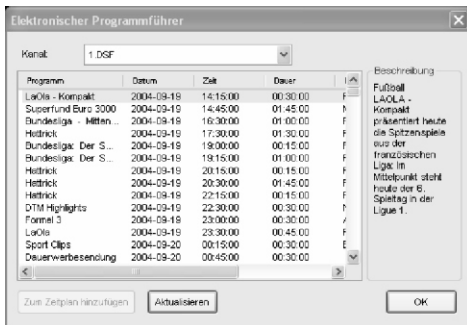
Elektronischer Programmführer

Kanal: 1.DSF

| Programm | Datum | Zeit | Dauer |
|---|---|---|---|
| LaOla - Kompakt | 2004-09-19 | 14:15:00 | 00:30:00 |
| Superfund Euro 3000 | 2004-09-19 | 14:45:00 | 01:45:00 |
| Bundesliga - Mitten... | 2004-09-19 | 16:30:00 | 01:00:00 |
| Hattrick | 2004-09-19 | 17:30:00 | 01:30:00 |
| Bundesliga: Der S... | 2004-09-19 | 19:00:00 | 00:15:00 |
| Bundesliga: Der S... | 2004-09-19 | 19:15:00 | 01:00:00 |
| Hattrick | 2004-09-19 | 20:15:00 | 00:15:00 |
| Hattrick | 2004-09-19 | 20:30:00 | 01:45:00 |
| Hattrick | 2004-09-19 | 22:15:00 | 00:15:00 |
| DTM Highlights | 2004-09-19 | 22:30:00 | 00:30:00 |
| Formel 3 | 2004-09-19 | 23:00:00 | 00:30:00 |
| LaOla | 2004-09-19 | 23:30:00 | 00:45:00 |
| Sport Clips | 2004-09-20 | 00:15:00 | 00:30:00 |
| Dauerwerbesendung | 2004-09-20 | 00:45:00 | 00:30:00 |

Beschreibung
Fußball LAOLA - Kompakt präsentiert heute die Spitzenspiele aus der französischen Liga: Im Mittelpunkt steht heute der 6. Spieltag in der Ligue 1.

Zum Zeitplan hinzufügen
Aktualisieren
OK